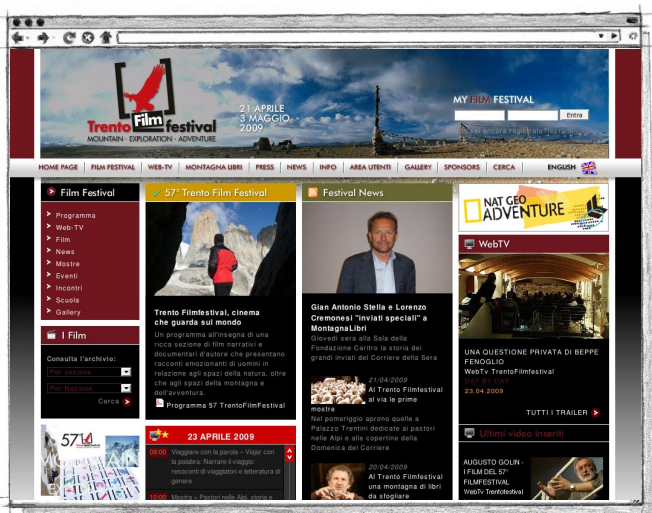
Trento Film festival
MOUNTAIN · EXPLORATION · ADVENTURE
21 APRILE
3 MAGGIO
2009

MY FILM FESTIVAL
Entra
Non sei ancora registrato? Iscriviti

HOME PAGE | FILM FESTIVAL | WEB-TV | MONTAGNA LIBRI | PRESS | NEWS | INFO | AREA UTENTI | GALLERY | SPONSORS | CERCA | ENGLISH

Film Festival
Programma
Web-TV
Film
News
Mostre
Eventi
Incontri
Scuola
Gallery

I Film
Consulta l'archivio:
Per sezione
Per Nazione
Cerca

57° Trento Film Festival
Trento Filmfestival, cinema che guarda sul mondo
Un programma all'insegna di una ricca sezione di film narrativi e documentari d'autore che presentano racconti emozionanti di uomini in relazione agli spazi della natura, oltre che agli spazi della montagna e dell'avventura.
Programma 57 TrentoFilmFestival

23 APRILE 2009
09:00 Viaggiare con la parola – Viajar con la palabra. Narrare il viaggio: resoconti di viaggiatori e letteratura di genere
10:00 Mostra – Pastori nelle Alpi, storie e

Festival News
Gian Antonio Stella e Lorenzo Cremonesi "inviati speciali" a MontagnaLibri
Giovedì sera alla Sala della Fondazione Caritro la storia dei grandi inviati del Corriere della Sera

21/04/2009
Al Trento Filmfestival al via le prime mostre
Nel pomeriggio aprono quelle a Palazzo Trentini dedicate ai pastori nelle Alpi e alle copertine della Domenica del Corriere

20/04/2009
Al Trento Filmfestival una montagna di libri da sfogliare

NAT GEO ADVENTURE

WebTV
UNA QUESTIONE PRIVATA DI BEPPE FENOGLIO
WebTv TrentoFilmfestival
DAY BY DAY
23.04.2009
TUTTI I TRAILER

Ultimi video inseriti
AUGUSTO GOUN - I FILM DEL 57° FILMFESTIVAL
WebTv Trentofestival